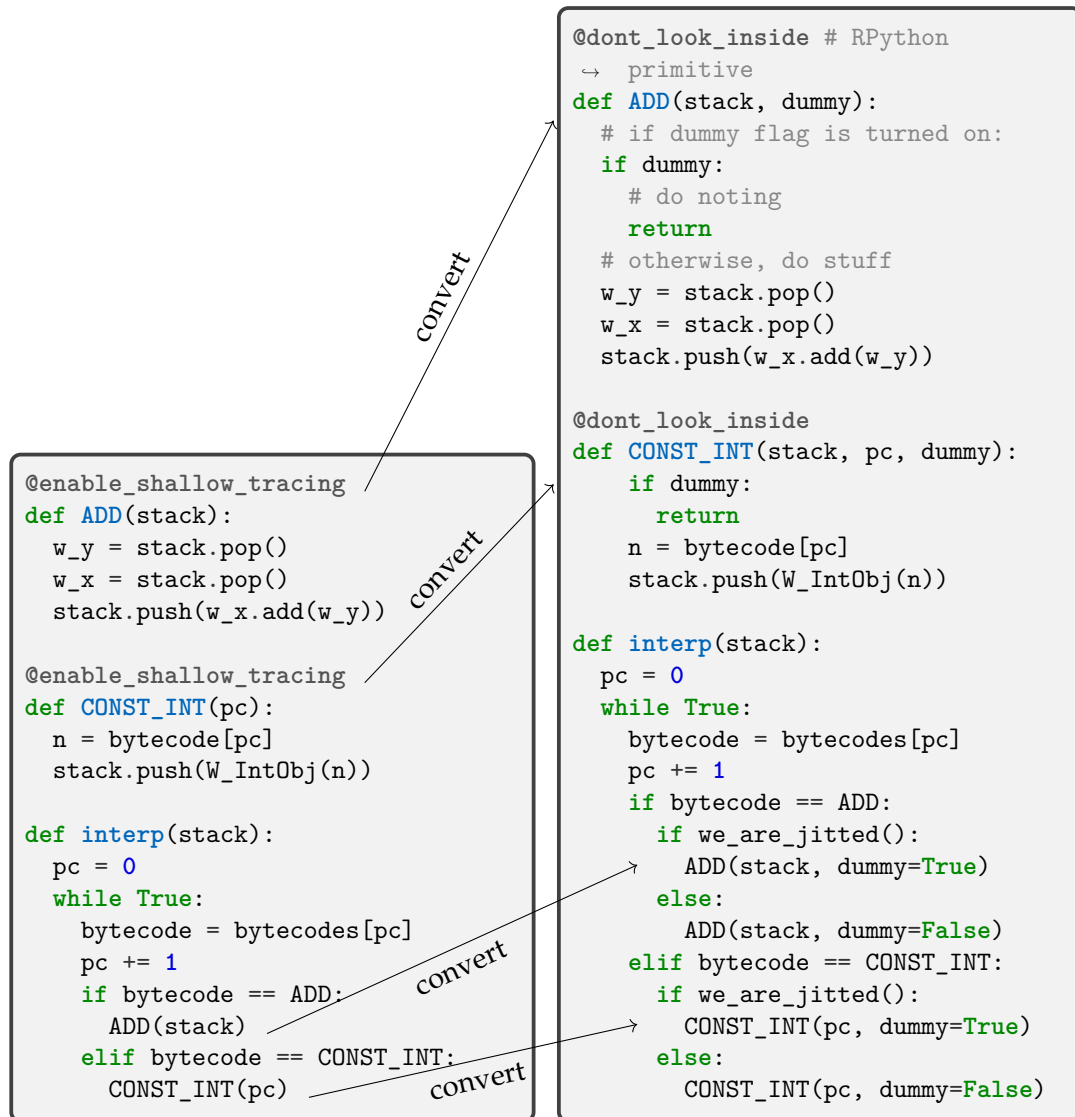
@enable_shallow_tracing
def ADD(stack):
  w_y = stack.pop()
  w_x = stack.pop()
  stack.push(w_x.add(w_y))

@enable_shallow_tracing
def CONST_INT(pc):
  n = bytecode[pc]
  stack.push(W_IntObj(n))

def interp(stack):
  pc = 0
  while True:
    bytecode = bytecodes[pc]
    pc += 1
    if bytecode == ADD:
      ADD(stack)
    elif bytecode == CONST_INT:
      CONST_INT(pc)

convert

convert

convert

convert

@dont_look_inside # RPython
↪ primitive
def ADD(stack, dummy):
  # if dummy flag is turned on:
  if dummy:
    # do noting
    return
  # otherwise, do stuff
  w_y = stack.pop()
  w_x = stack.pop()
  stack.push(w_x.add(w_y))

@dont_look_inside
def CONST_INT(stack, pc, dummy):
    if dummy:
      return
    n = bytecode[pc]
    stack.push(W_IntObj(n))

def interp(stack):
  pc = 0
  while True:
    bytecode = bytecodes[pc]
    pc += 1
    if bytecode == ADD:
      if we_are_jitted():
        ADD(stack, dummy=True)
      else:
        ADD(stack, dummy=False)
    elif bytecode == CONST_INT:
      if we_are_jitted():
        CONST_INT(pc, dummy=True)
      else:
        CONST_INT(pc, dummy=False)